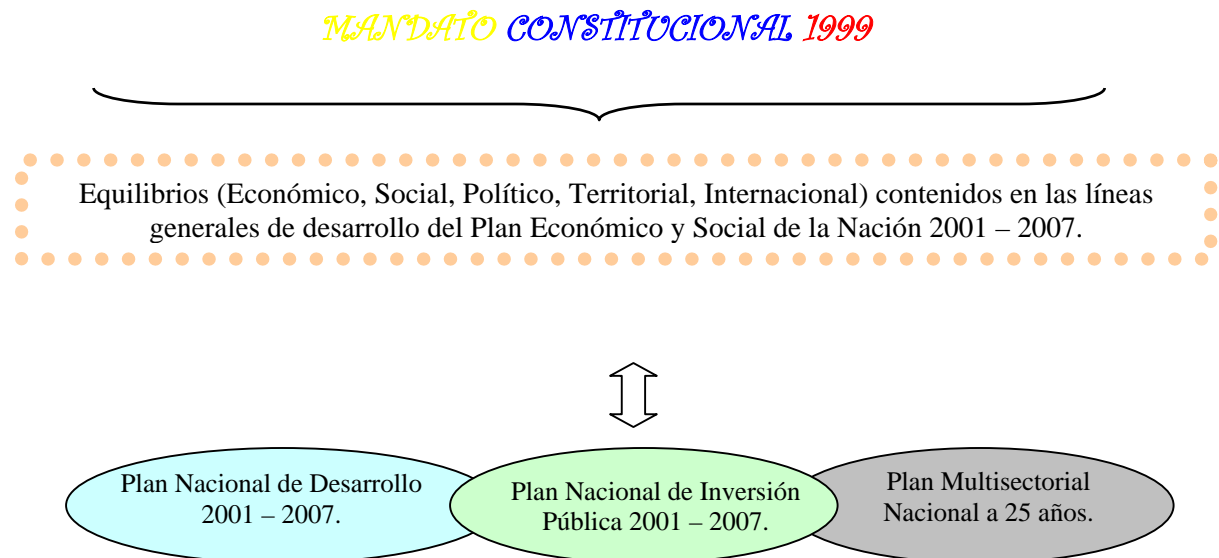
MANDATO CONSTITUCIONAL 1999

Equilibrios (Económico, Social, Político, Territorial, Internacional) contenidos en las líneas generales de desarrollo del Plan Económico y Social de la Nación 2001 – 2007.

Plan Nacional de Desarrollo 2001 – 2007.

Plan Nacional de Inversión Pública 2001 – 2007.

Plan Multisectorial Nacional a 25 años.